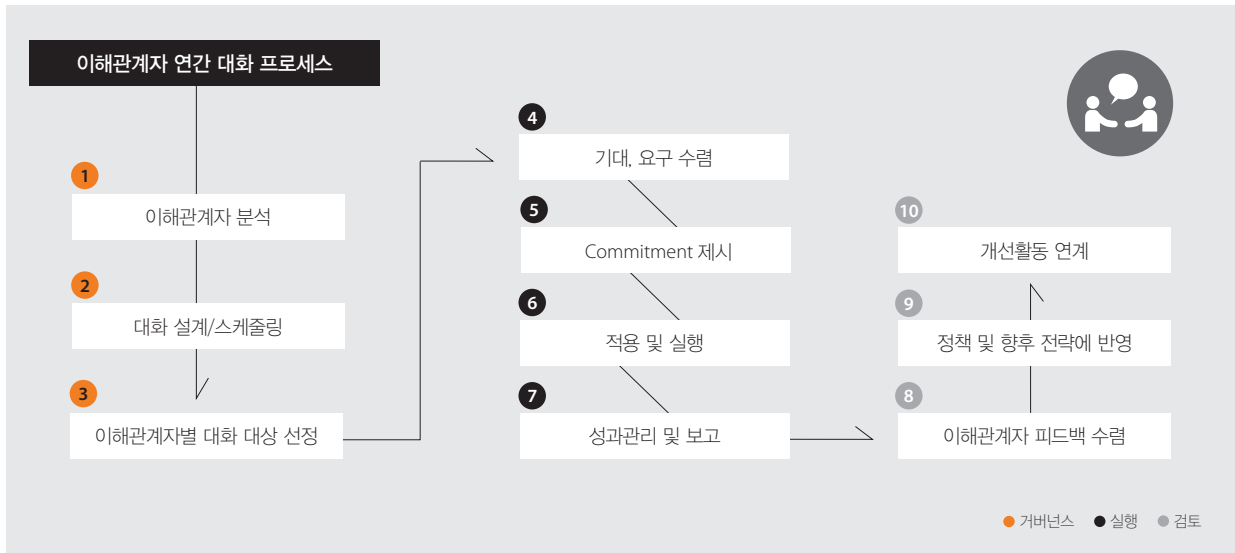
이해관계자 연간 대화 프로세스

1
이해관계자 분석

2
대화 설계/스케줄링

3
이해관계자별 대화 대상 선정

4
기대, 요구 수렴

5
Commitment 제시

6
적용 및 실행

7
성과관리 및 보고

10
개선활동 연계

9
정책 및 향후 전략에 반영

8
이해관계자 피드백 수렴

● 거버넌스 ● 실행 ● 검토